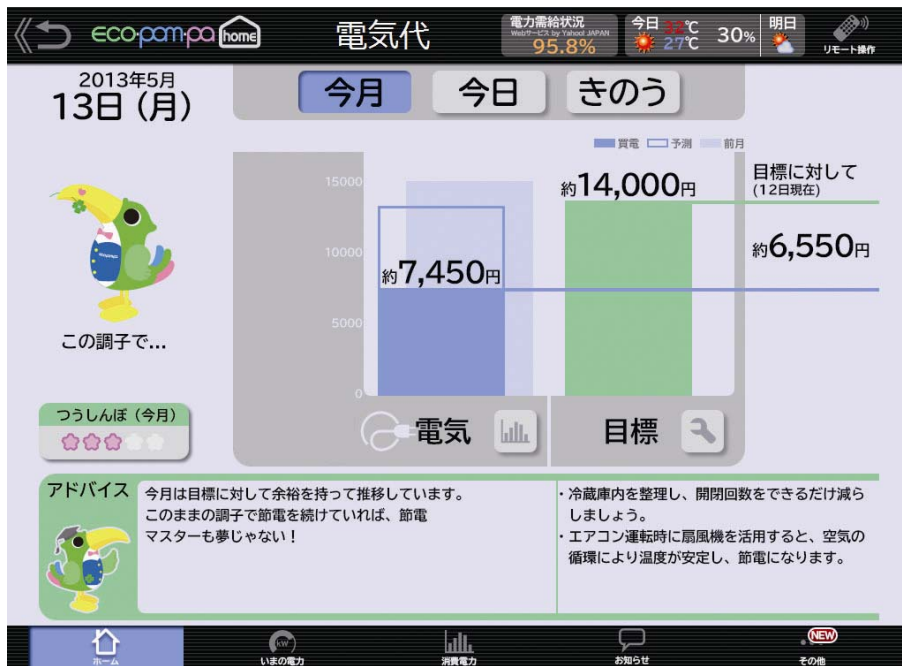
eco-pom-pa home

電気代

電力需給状況
Webサービス by Yahoo! JAPAN
95.8%

今日 32℃ 27℃ 30%

明日

リモート操作

2013年5月
13日 (月)

今月 今日 きのう

買電 予測 前月

15000
10000
5000
0

約7,450円

約14,000円

目標に対して
(12日現在)

約6,550円

この調子で...

つうしんぼ (今月)

電気

目標

アドバイス 今月は目標に対して余裕を持って推移しています。このままの調子で節電を続けていれば、節電マスターも夢じゃない!

・冷蔵庫内を整理し、開閉回数をできるだけ減らしましょう。
・エアコン運転時に扇風機を活用すると、空気の循環により温度が安定し、節電になります。

ホーム
kW
いまの電力
消費電力
お知らせ
NEW
その他